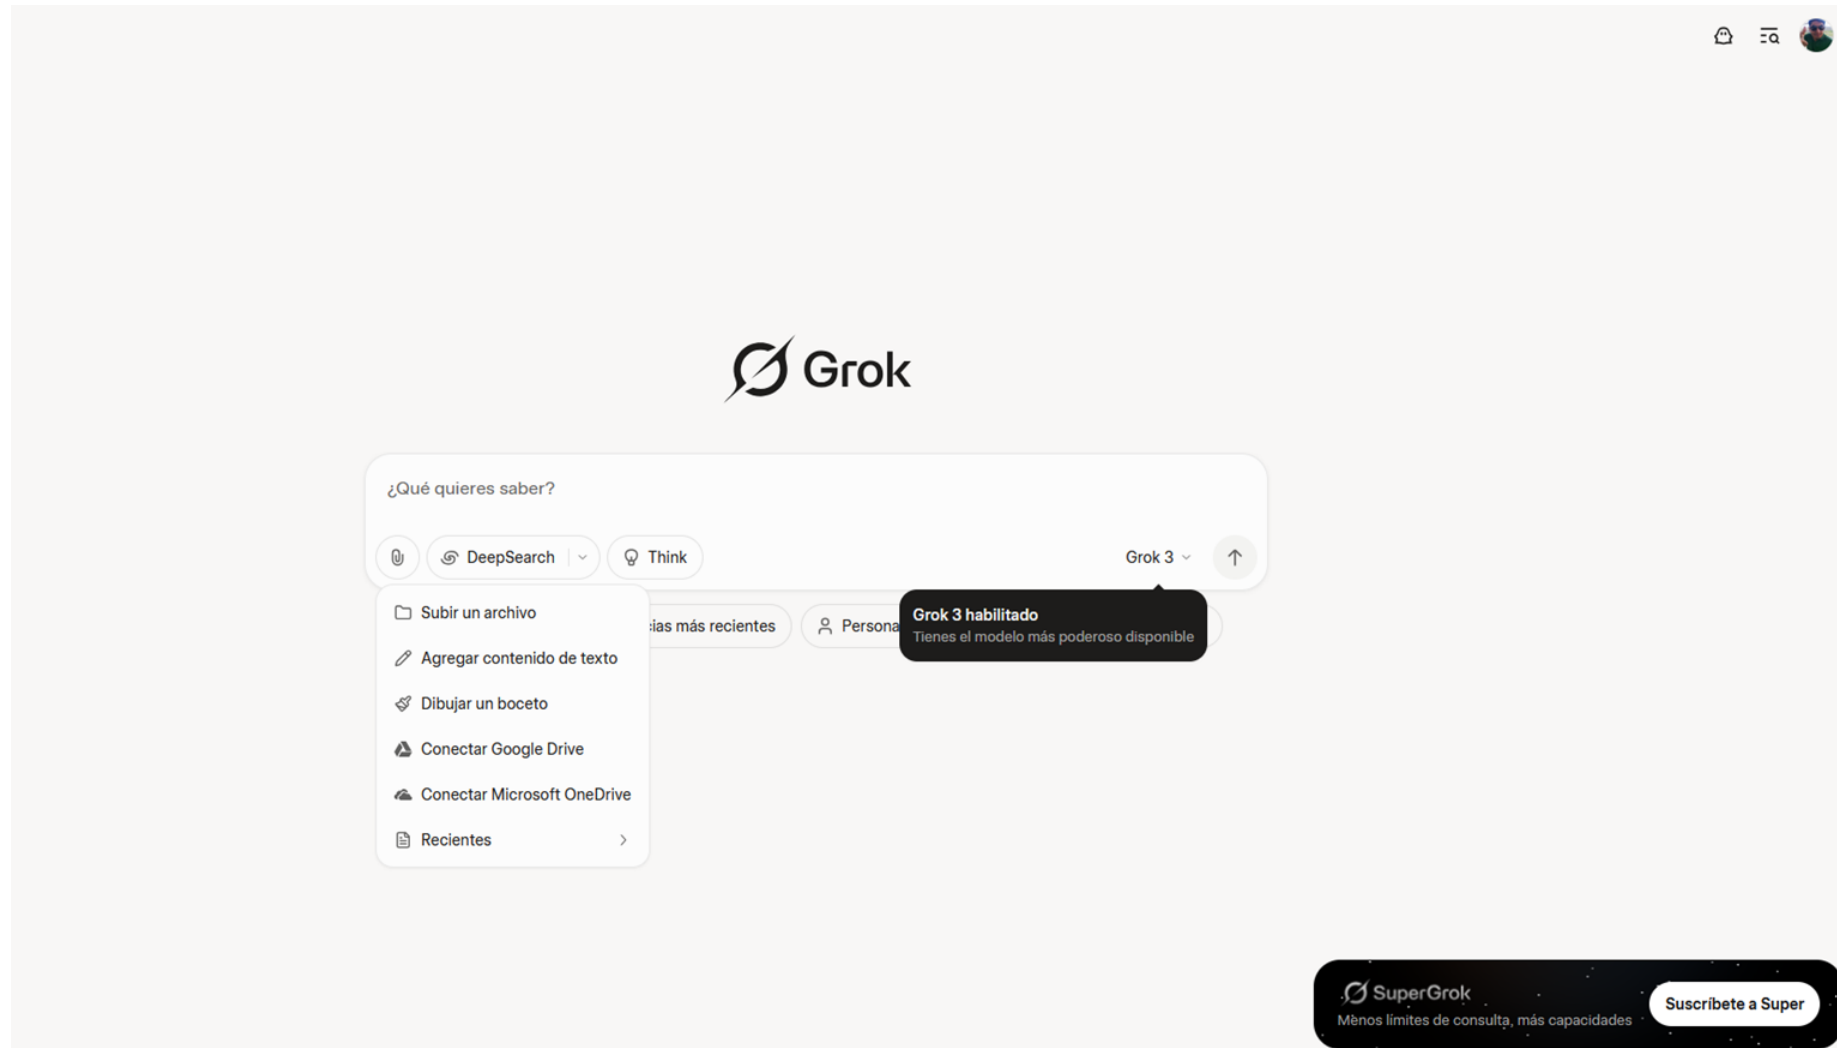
Grok

¿Qué quieres saber?

DeepSearch

Think

Grok 3

Subir un archivo

Agregar contenido de texto

Dibujar un boceto

Conectar Google Drive

Conectar Microsoft OneDrive

Recientes

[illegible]ias más recientes

Persona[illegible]

Grok 3 habilitado
Tienes el modelo más poderoso disponible

SuperGrok
Menos límites de consulta, más capacidades

Suscríbete a Super